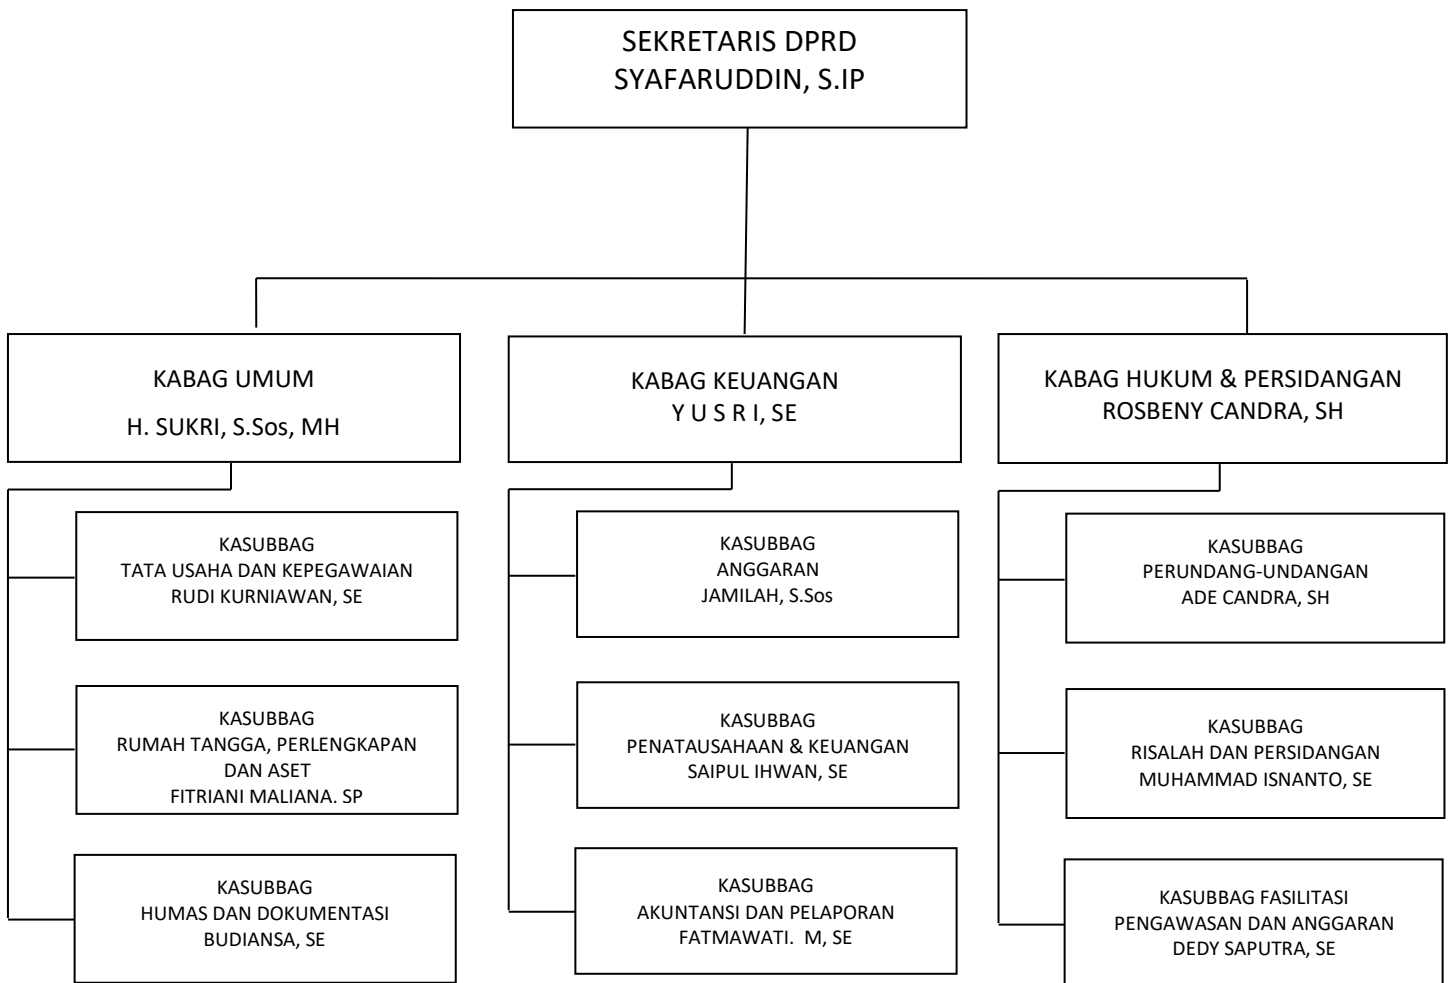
SEKRETARIS DPRD
SYAFARUDDIN, S.IP

KABAG UMUM
H. SUKRI, S.Sos, MH

KASUBBAG
TATA USAHA DAN KEPEGAWAIAN
RUDI KURNIAWAN, SE

KASUBBAG
RUMAH TANGGA, PERLENGKAPAN DAN ASET
FITRIANI MALIANA. SP

KASUBBAG
HUMAS DAN DOKUMENTASI
BUDIANSA, SE

KABAG KEUANGAN
Y U S R I, SE

KASUBBAG
ANGGARAN
JAMILAH, S.Sos

KASUBBAG
PENATAUSAHAAN & KEUANGAN
SAIPUL IHWAN, SE

KASUBBAG
AKUNTANSI DAN PELAPORAN
FATMAWATI. M, SE

KABAG HUKUM & PERSIDANGAN
ROSBENY CANDRA, SH

KASUBBAG
PERUNDANG-UNDANGAN
ADE CANDRA, SH

KASUBBAG
RISALAH DAN PERSIDANGAN
MUHAMMAD ISNANTO, SE

KASUBBAG FASILITASI
PENGAWASAN DAN ANGGARAN
DEDY SAPUTRA, SE